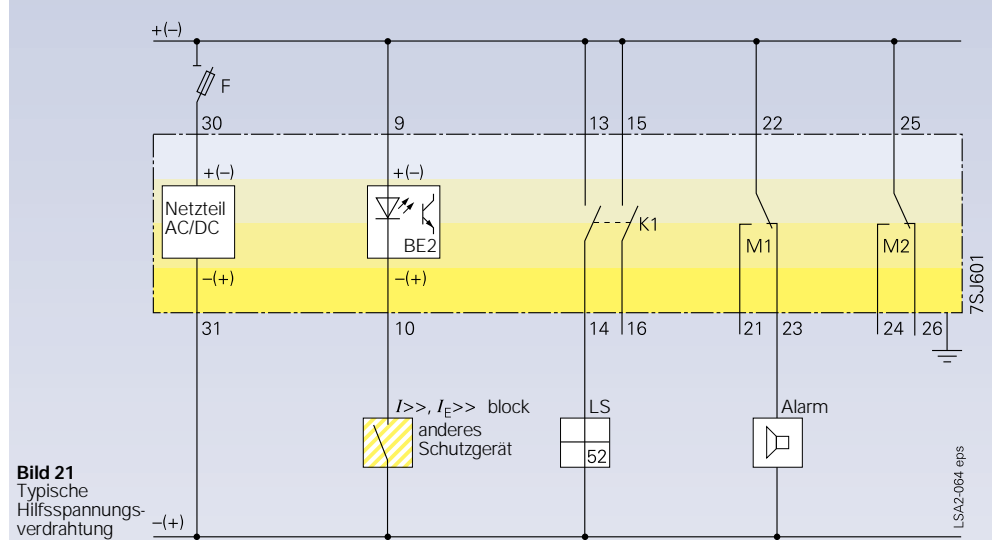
+(–)

F

30

9

13

15

22

25

+(–)

+(–)

Netzteil AC/DC

BE2

K1

M1

M2

7SJ601

–(+)

–(+)

31

10

14

16

21

23

24

26

$I$>>, $I_E$>> block

anderes Schutzgerät

LS

52

Alarm

LSA2-064 eps

**Bild 21**
Typische Hilfsspannungsverdrahtung

–(+)